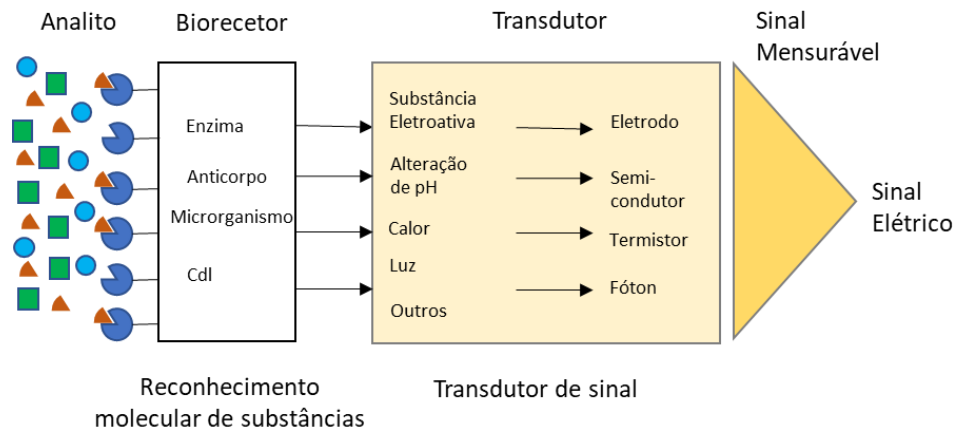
Analito

Biorecetor

Transdutor

Sinal Mensurável

Enzima

Anticorpo

Microrganismo

Cdl

Substância Eletroativa

Alteração de pH

Calor

Luz

Outros

Eletrodo

Semicondutor

Termistor

Fóton

Sinal Elétrico

Reconhecimento molecular de substâncias

Transdutor de sinal